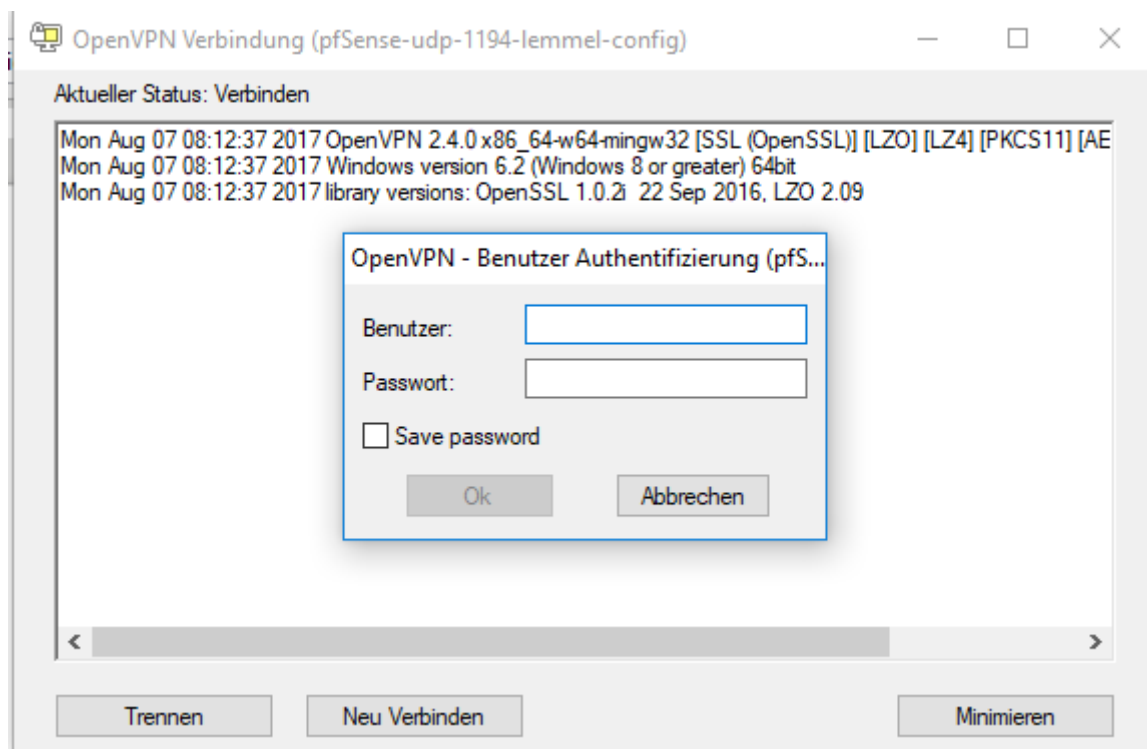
OpenVPN Verbindung (pfSense-udp-1194-lemmel-config)

Aktueller Status: Verbinden

Mon Aug 07 08:12:37 2017 OpenVPN 2.4.0 x86_64-w64-mingw32 [SSL (OpenSSL)] [LZO] [LZ4] [PKCS11] [AE
Mon Aug 07 08:12:37 2017 Windows version 6.2 (Windows 8 or greater) 64bit
Mon Aug 07 08:12:37 2017 library versions: OpenSSL 1.0.2i 22 Sep 2016, LZO 2.09

OpenVPN - Benutzer Authentifizierung (pfS...

Benutzer:

Passwort:

Save password

Ok

Abbrechen

Trennen

Neu Verbinden

Minimieren